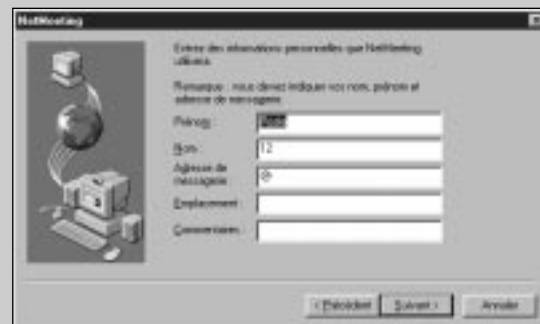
NetMeeting

Entrez des informations personnelles que NetMeeting utilisera.

Remarque : vous devez indiquer vos nom, prénom et adresse de messagerie.

Prénom: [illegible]

Nom: 12

Adresse de messagerie: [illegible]

Emplacement:

Commentaires:

< Précédent Suivant > Annuler